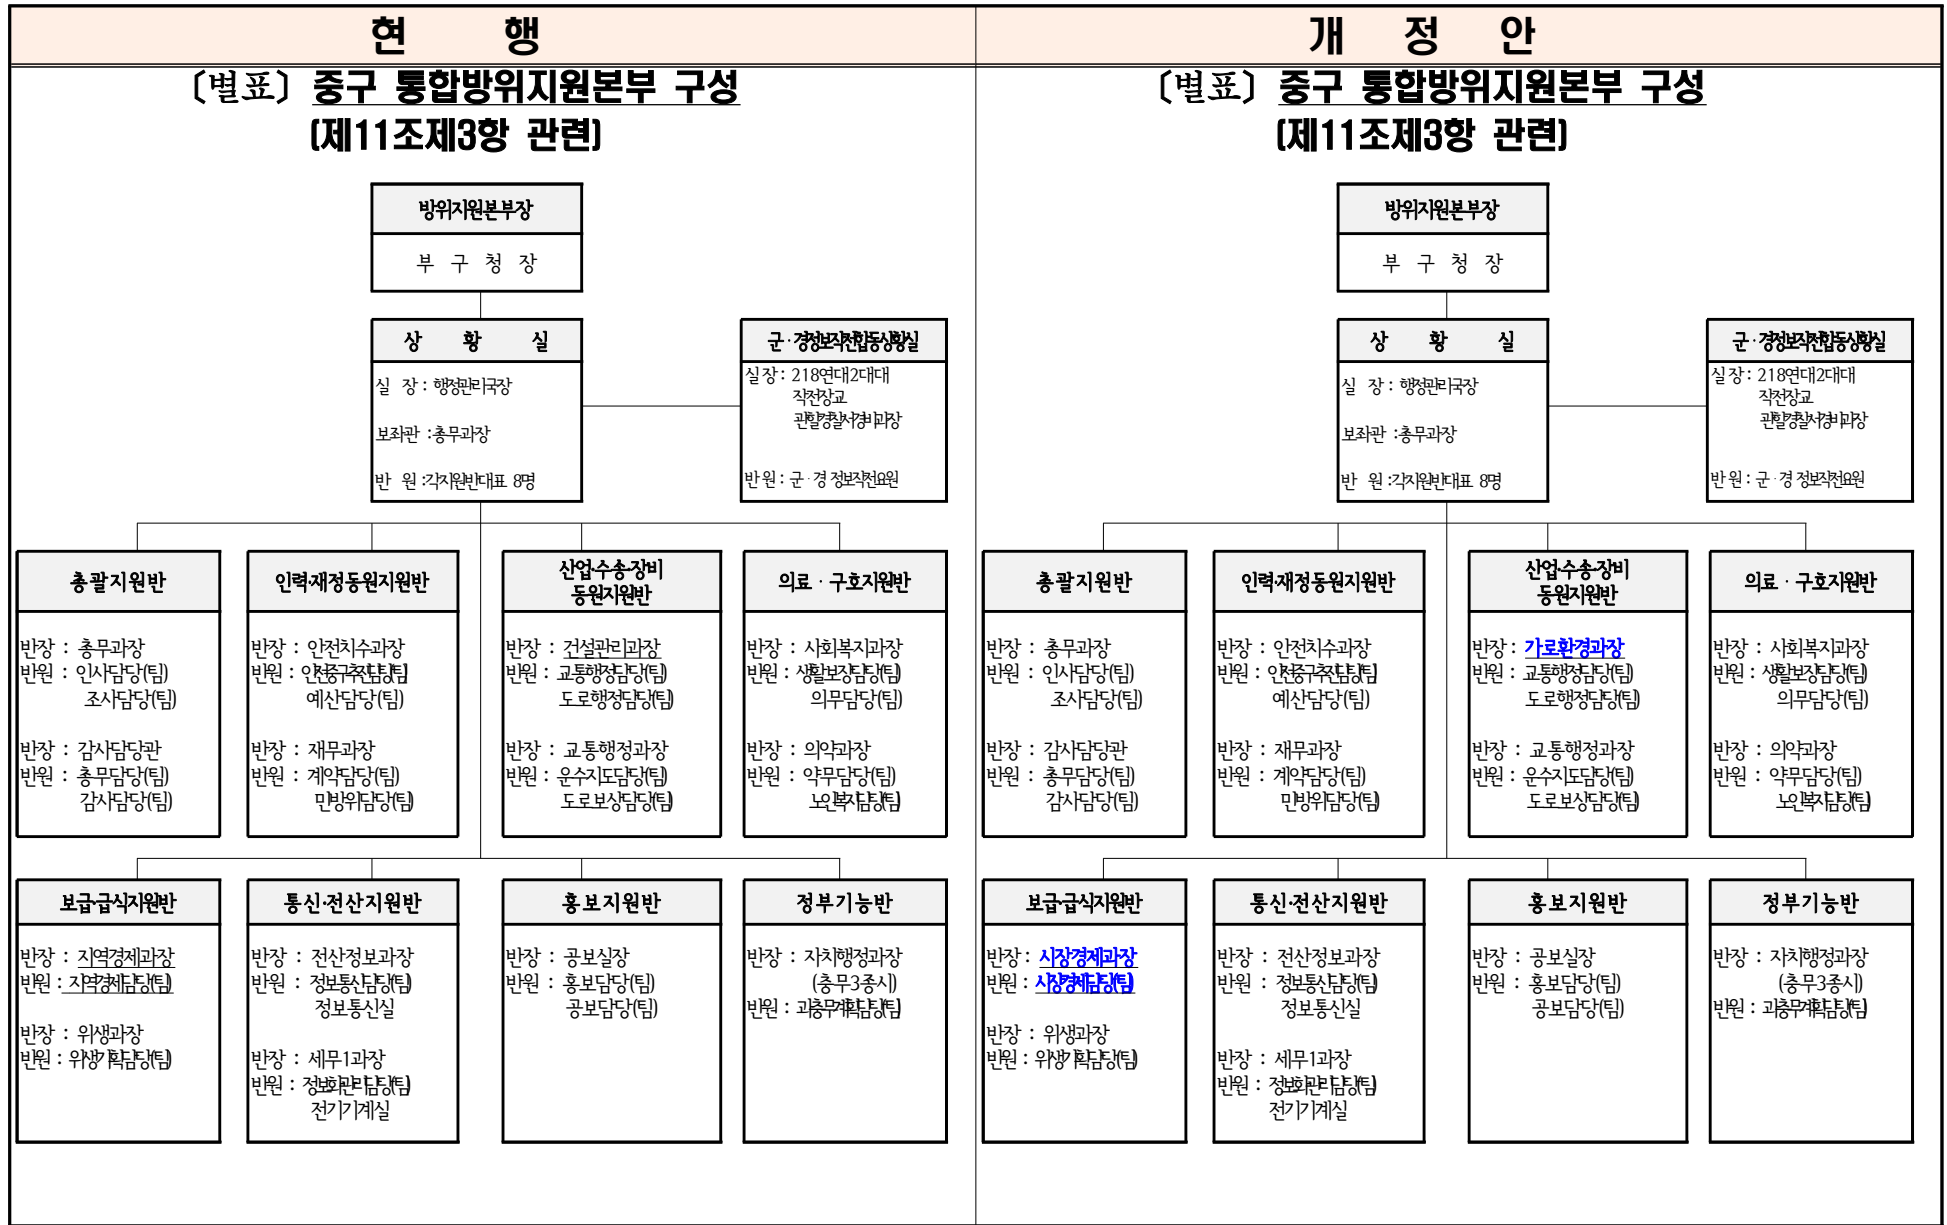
현 행

〔별표〕 중구 통합방위지원본부 구성 (제11조제3항 관련)

방위지원본부장

부 구 청 장

상 황 실

실 장 : 행정관리국장

보좌관 : 총무과장

반 원 : 각지원반대표 8명

군·경정보작전합동상황실

실장 : 218연대2대대 작전장교 관할경찰서경비과장

반원 : 군·경 정보작전요원

총괄지원반

반장 : 총무과장
반원 : 인사담당(팀) 조사담당(팀)

반장 : 감사담당관
반원 : 총무담당(팀) 감사담당(팀)

인력재정동원지원반

반장 : 안전치수과장
반원 : 안전공구축담당(팀) 예산담당(팀)

반장 : 재무과장
반원 : 계약담당(팀) 민방위담당(팀)

산업수송장비 동원지원반

반장 : 건설관리과장
반원 : 교통행정담당(팀) 도로행정담당(팀)

반장 : 교통행정과장
반원 : 운수지도담당(팀) 도로보상담당(팀)

의료 · 구호지원반

반장 : 사회복지과장
반원 : 생활보장담당(팀) 의무담당(팀)

반장 : 의약과장
반원 : 약무담당(팀) 노인복지담당(팀)

보급급식지원반

반장 : 지역경제과장
반원 : 지역경제담당(팀)

반장 : 위생과장
반원 : 위생지도담당(팀)

통신·전산지원반

반장 : 전산정보과장
반원 : 정보통신담당(팀) 정보통신실

반장 : 세무1과장
반원 : 정보화관리담당(팀) 전기기계실

홍보지원반

반장 : 공보실장
반원 : 홍보담당(팀) 공보담당(팀)

정부기능반

반장 : 자치행정과장 (충무3종사)
반원 : 고충무계획담당(팀)

개 정 안

〔별표〕 중구 통합방위지원본부 구성 (제11조제3항 관련)

방위지원본부장

부 구 청 장

상 황 실

실 장 : 행정관리국장

보좌관 : 총무과장

반 원 : 각지원반대표 8명

군·경정보작전합동상황실

실장 : 218연대2대대 작전장교 관할경찰서경비과장

반원 : 군·경 정보작전요원

총괄지원반

반장 : 총무과장
반원 : 인사담당(팀) 조사담당(팀)

반장 : 감사담당관
반원 : 총무담당(팀) 감사담당(팀)

인력재정동원지원반

반장 : 안전치수과장
반원 : 안전공구축담당(팀) 예산담당(팀)

반장 : 재무과장
반원 : 계약담당(팀) 민방위담당(팀)

산업수송장비 동원지원반

반장 : 가로환경과장
반원 : 교통행정담당(팀) 도로행정담당(팀)

반장 : 교통행정과장
반원 : 운수지도담당(팀) 도로보상담당(팀)

의료 · 구호지원반

반장 : 사회복지과장
반원 : 생활보장담당(팀) 의무담당(팀)

반장 : 의약과장
반원 : 약무담당(팀) 노인복지담당(팀)

보급급식지원반

반장 : 시장경제과장
반원 : 시장경제담당(팀)

반장 : 위생과장
반원 : 위생지도담당(팀)

통신·전산지원반

반장 : 전산정보과장
반원 : 정보통신담당(팀) 정보통신실

반장 : 세무1과장
반원 : 정보화관리담당(팀) 전기기계실

홍보지원반

반장 : 공보실장
반원 : 홍보담당(팀) 공보담당(팀)

정부기능반

반장 : 자치행정과장 (충무3종사)
반원 : 고충무계획담당(팀)